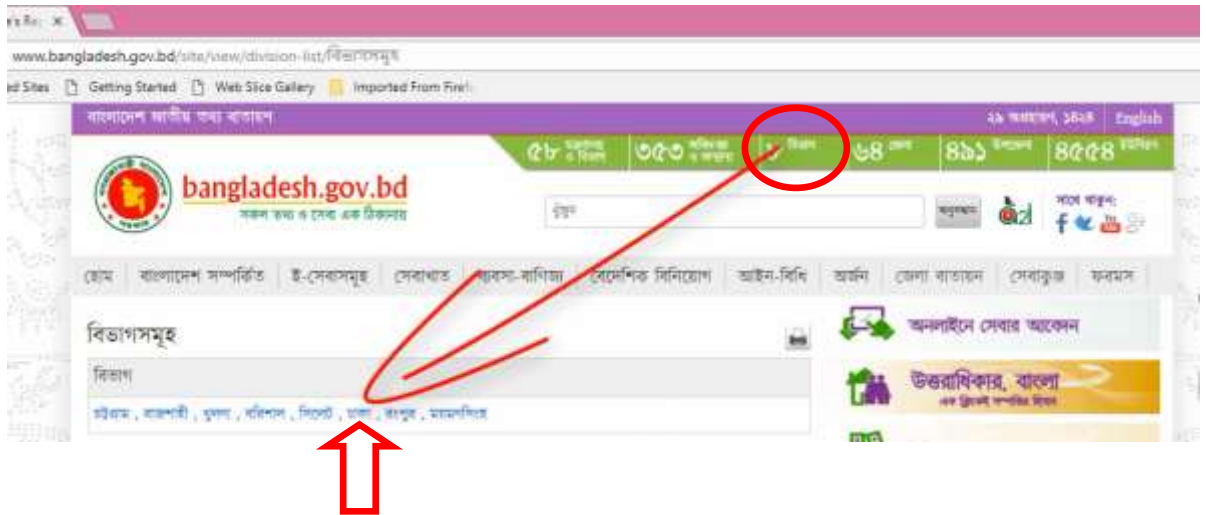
www.bangladesh.gov.bd/site/view/division-list/বিভাগসমূহ

Sites Getting Started Web Slice Gallery Imported From Firef

বাংলাদেশ জাতীয় তথ্য বাতায়ন

২৯ অগ্রহায়ণ, ১৪২৪ English

৫৮ মন্ত্রণালয় ও বিভাগ ৩৫৩ অধিদপ্তর ও সংস্থা ৮ বিভাগ ৬৪ জেলা ৪৯১ উপজেলা ৪৫৫৪ ইউনিয়ন

bangladesh.gov.bd
সকল তথ্য ও সেবা এক ঠিকানায়

খুঁজুন অনুসন্ধান

সাথে থাকুন:

হোম বাংলাদেশ সম্পর্কিত ই-সেবাসমূহ সেবাখাত ব্যবসা-বাণিজ্য বৈদেশিক বিনিয়োগ আইন-বিধি অর্জন জেলা বাতায়ন সেবাকুঞ্জ ফরমস

বিভাগসমূহ

বিভাগ

চট্টগ্রাম , রাজশাহী , খুলনা , বরিশাল , সিলেট , ঢাকা , রংপুর , ময়মনসিংহ

অনলাইনে সেবার আবেদন

উত্তরাধিকার, বাংলা
এক ক্লিকেই সম্পত্তির হিসাব